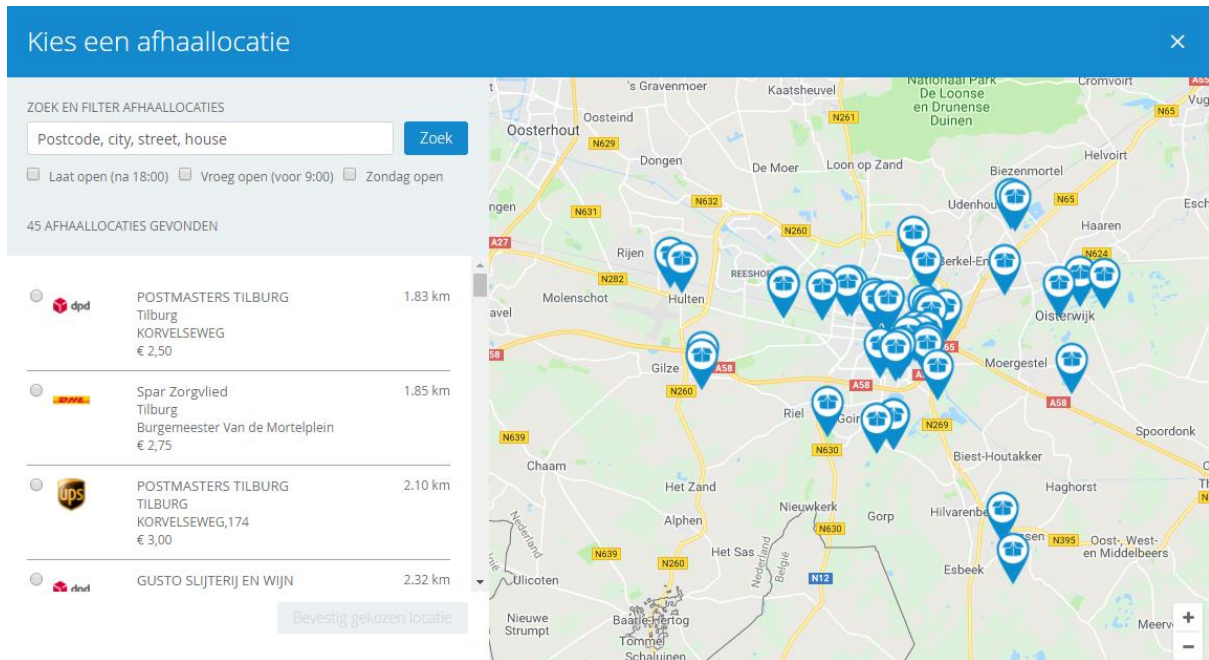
Kies een afhaallocatie

×

ZOEK EN FILTER AFHAALLOCATIES

Postcode, city, street, house

Zoek

Laat open (na 18:00) Vroeg open (voor 9:00) Zondag open

45 AFHAALLOCATIES GEVONDEN

dpd POSTMASTERS TILBURG 1.83 km
Tilburg
KORVELSEWEG
€ 2,50

DHL Spar Zorgvlied 1.85 km
Tilburg
Burgemeester Van de Mortelplein
€ 2,75

ups POSTMASTERS TILBURG 2.10 km
TILBURG
KORVELSEWEG,174
€ 3,00

dpd GUSTO SLIJTERIJ EN WIJN 2.32 km

Bevestig gekozen locatie

's Gravenmoer Kaatsheuvel Nationaal Park De Loonse en Drunense Duinen Cromvoirt Vug
Oosteind N261 N65
Oosterhout N629
Dongen De Moer Loon op Zand Biezenmortel Helvoirt
Udenhout N65 Esch
ngen N631 N632 Haaren
A27 N260
Rijen Berkel-En N624
N282 REESHOF
Molenschot Hulten Oisterwijk
avel
58 65
Gilze A58 Moergestel
N260 A58
A58
Riel Goir N269 Spoordonk
N639 N630
Chaam Biest-Houtakker
Het Zand Haghorst
Nieuwkerk
Alphen Gorp Hilvarenbe
Nederland N630 sen N395 Oost-, West- en Middelbeers
N639 Het Sas Nederland België
N260 Esbeek
Ulicoten N12
Nieuwe Strumpt Baarle-Hertog Meerv
Tommel
Schaluinen

+
−